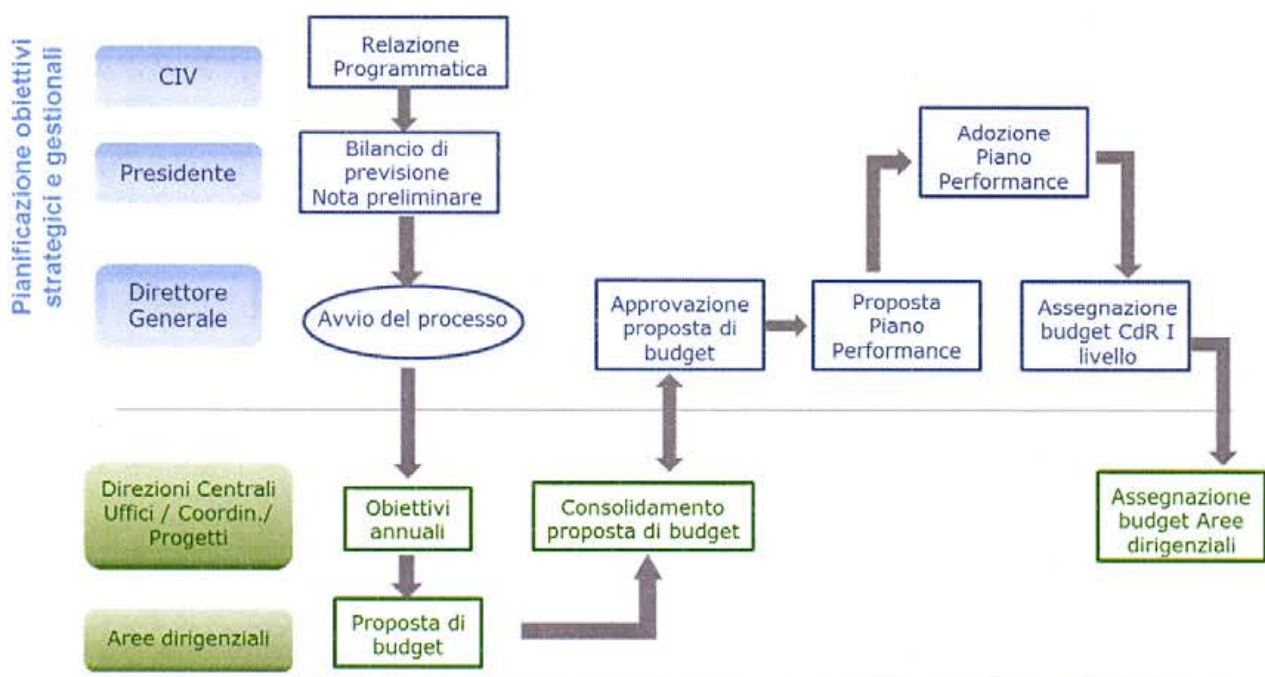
Pianificazione obiettivi strategici e gestionali

CIV

Relazione Programmatica

Presidente

Bilancio di previsione Nota preliminare

Adozione Piano Performance

Direttore Generale

Avvio del processo

Approvazione proposta di budget

Proposta Piano Performance

Assegnazione budget CdR I livello

Direzioni Centrali Uffici / Coordin./ Progetti

Obiettivi annuali

Consolidamento proposta di budget

Assegnazione budget Aree dirigenziali

Aree dirigenziali

Proposta di budget